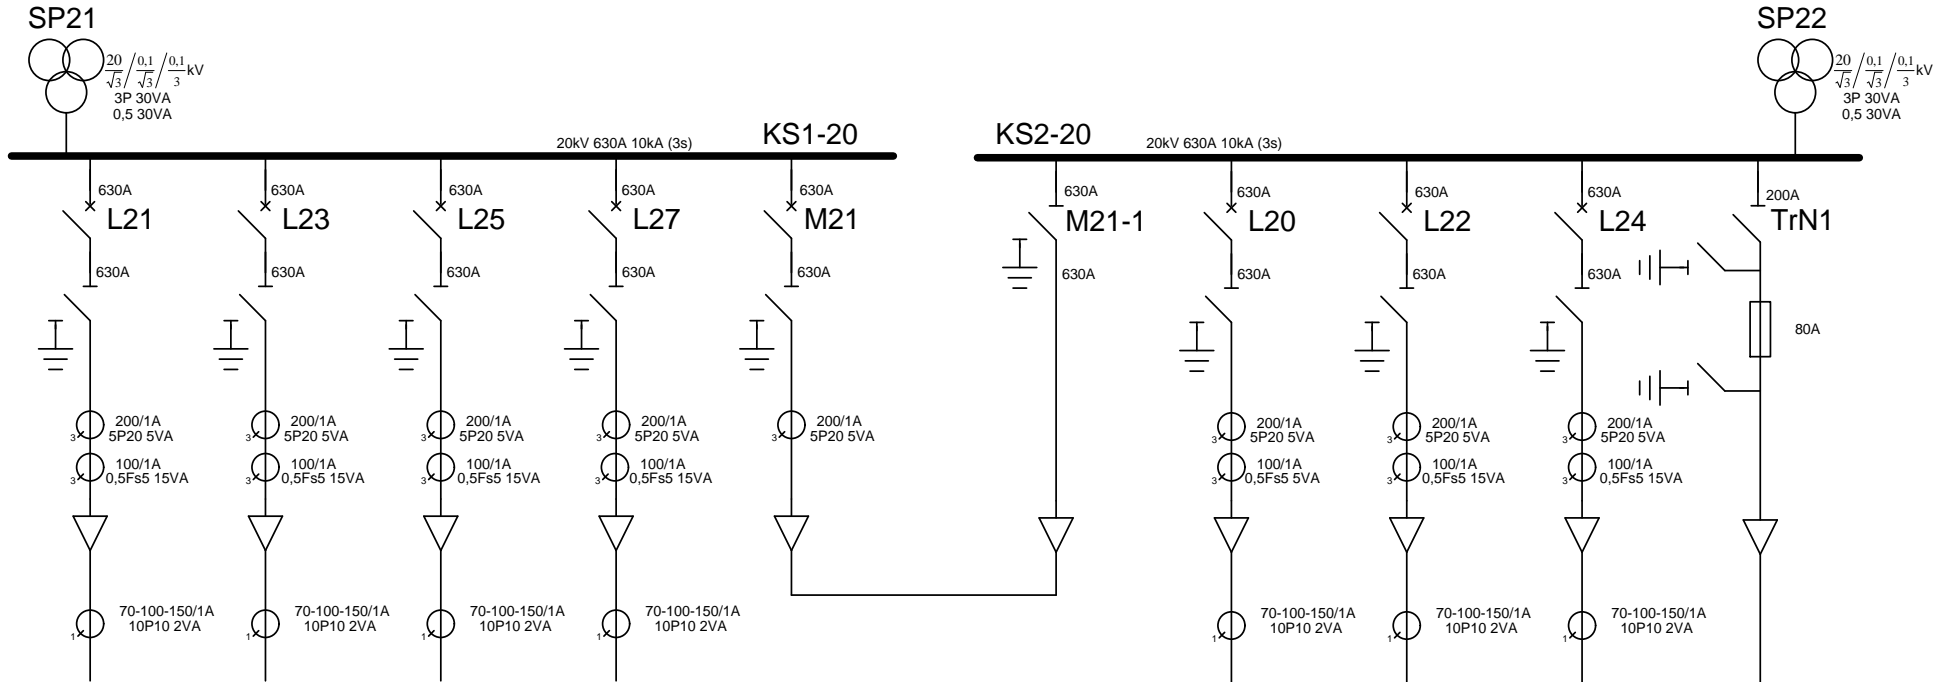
SP21

$\frac{20}{\sqrt{3}}/\frac{0,1}{\sqrt{3}}/\frac{0,1}{3}$kV
3P 30VA
0,5 30VA

20kV 630A 10kA (3s)

KS1-20

KS2-20

20kV 630A 10kA (3s)

SP22

$\frac{20}{\sqrt{3}}/\frac{0,1}{\sqrt{3}}/\frac{0,1}{3}$kV
3P 30VA
0,5 30VA

630A
L21
630A
3 200/1A
5P20 5VA
3 100/1A
0,5Fs5 15VA
1 70-100-150/1A
10P10 2VA

630A
L23
630A
3 200/1A
5P20 5VA
3 100/1A
0,5Fs5 15VA
1 70-100-150/1A
10P10 2VA

630A
L25
630A
3 200/1A
5P20 5VA
3 100/1A
0,5Fs5 15VA
1 70-100-150/1A
10P10 2VA

630A
L27
630A
3 200/1A
5P20 5VA
3 100/1A
0,5Fs5 15VA
1 70-100-150/1A
10P10 2VA

630A
M21
630A
3 200/1A
5P20 5VA

630A
M21-1
630A

630A
L20
630A
3 200/1A
5P20 5VA
3 100/1A
0,5Fs5 5VA
1 70-100-150/1A
10P10 2VA

630A
L22
630A
3 200/1A
5P20 5VA
3 100/1A
0,5Fs5 15VA
1 70-100-150/1A
10P10 2VA

630A
L24
630A
3 200/1A
5P20 5VA
3 100/1A
0,5Fs5 15VA
1 70-100-150/1A
10P10 2VA

200A
TrN1
80A